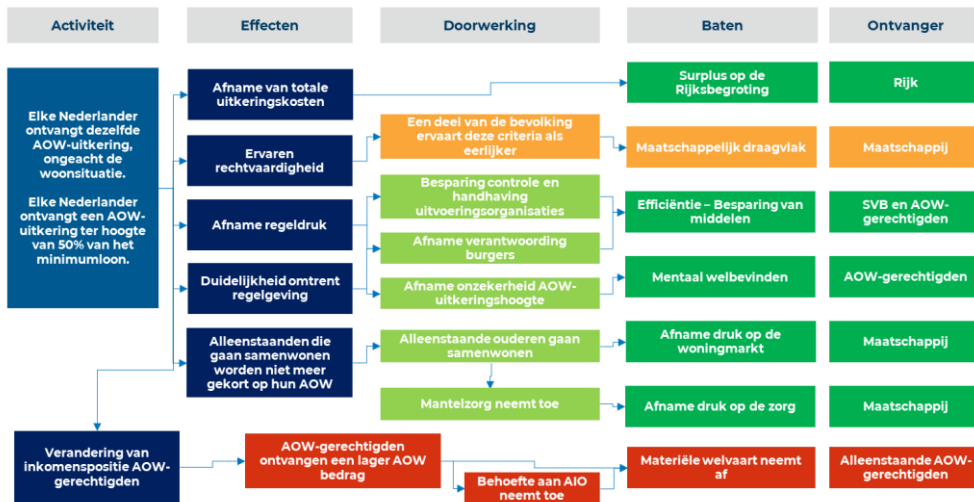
| Activiteit | Effecten | Doorwerking | Baten | Ontvanger |
|---|---|---|---|---|

Elke Nederlander ontvangt dezelfde AOW-uitkering, ongeacht de woonsituatie.

Elke Nederlander ontvangt een AOW-uitkering ter hoogte van 50% van het minimumloon.

Afname van totale uitkeringskosten

Ervaren rechtvaardigheid

Afname regeldruk

Duidelijkheid omtrent regelgeving

Alleenstaanden die gaan samenwonen worden niet meer gekort op hun AOW

Een deel van de bevolking ervaart deze criteria als eerlijker

Besparing controle en handhaving uitvoeringsorganisaties

Afname verantwoording burgers

Afname onzekerheid AOW-uitkeringshoogte

Alleenstaande ouderen gaan samenwonen

Mantelzorg neemt toe

Surplus op de Rijksbegroting

Maatschappelijk draagvlak

Efficiëntie – Besparing van middelen

Mentaal welbevinden

Afname druk op de woningmarkt

Afname druk op de zorg

Rijk

Maatschappij

SVB en AOW-gerechtigden

AOW-gerechtigden

Maatschappij

Maatschappij

Verandering van inkomenspositie AOW-gerechtigden

AOW-gerechtigden ontvangen een lager AOW bedrag

Behoefte aan AIO neemt toe

Materiële welvaart neemt af

Alleenstaande AOW-gerechtigden